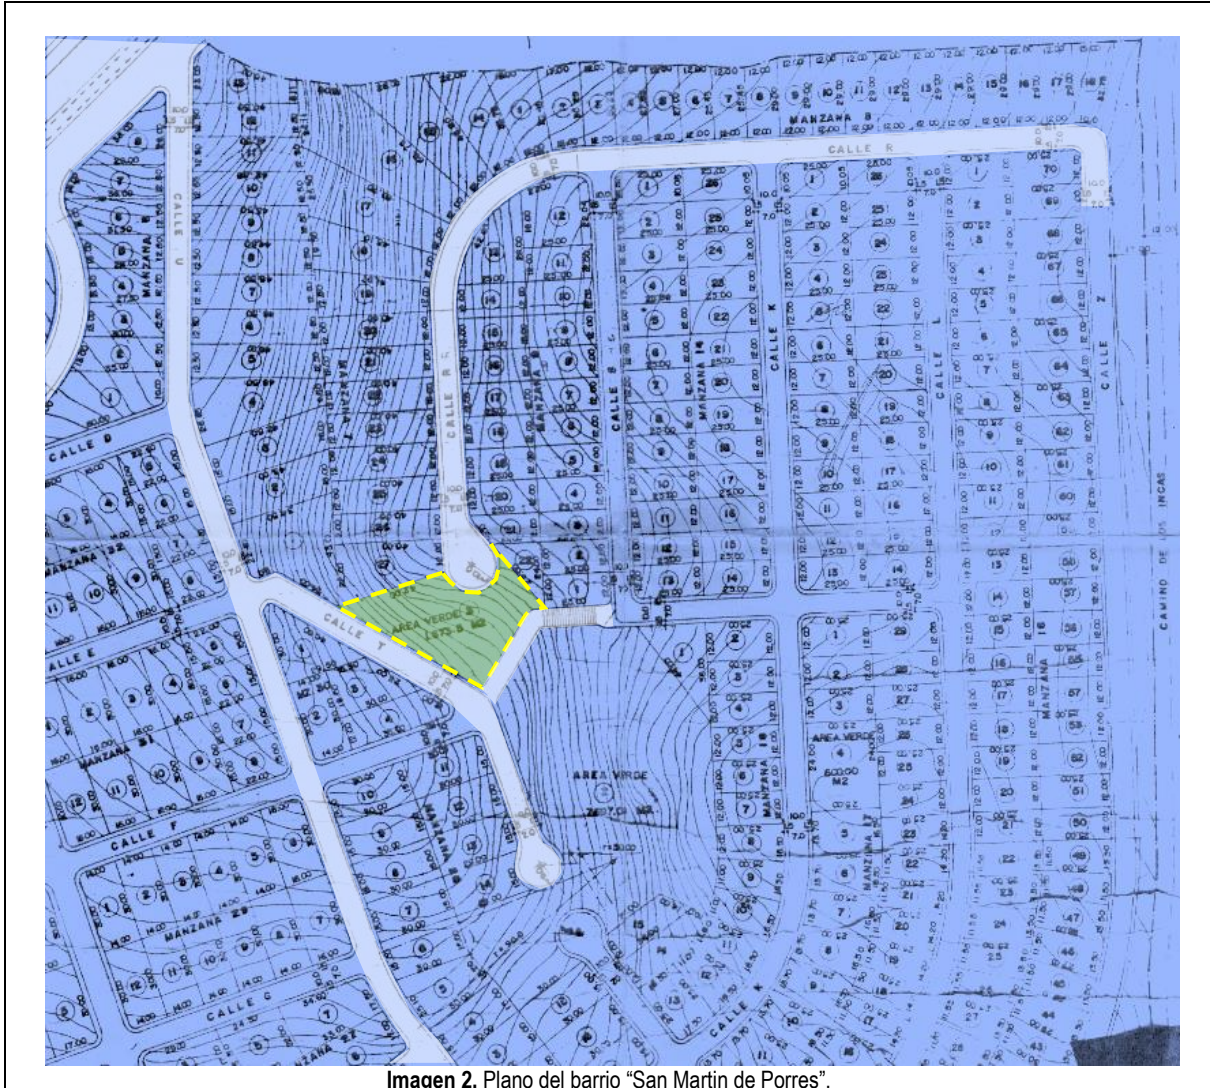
CALLE R

MANZANA 8

CALLE U

MANZANA

CALLE D

MANZANA 32

CALLE E

MANZANA 31

CALLE F

MANZANA 29

CALLE G

CALLE R

CALLE S

MANZANA 14

CALLE K

CALLE L

CALLE Z

CAMINO DE LOS INCAS

AREA VERDE 2
1672.8 M2

CALLE T

AREA VERDE
2457.01 M2

AREA VERDE
500.00 M2

MANZANA 18

MANZANA 17

MANZANA 16

CALLE K

**Imagen 2.** Plano del barrio "San Martin de Porres".